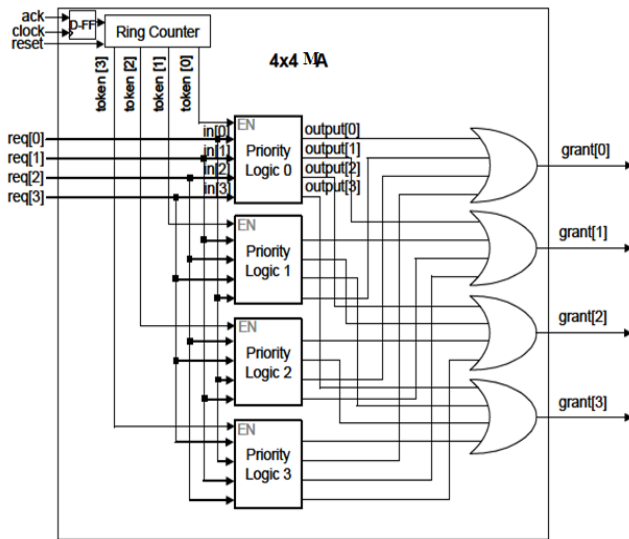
ack
clock
reset
D-FF
Ring Counter
4x4 MA
token [3]
token [2]
token [1]
token [0]
req[0]
req[1]
req[2]
req[3]
EN
in[0]
in[1]
in[2]
in[3]
Priority Logic 0
output[0]
output[1]
output[2]
output[3]
EN
Priority Logic 1
EN
Priority Logic 2
EN
Priority Logic 3
grant[0]
grant[1]
grant[2]
grant[3]